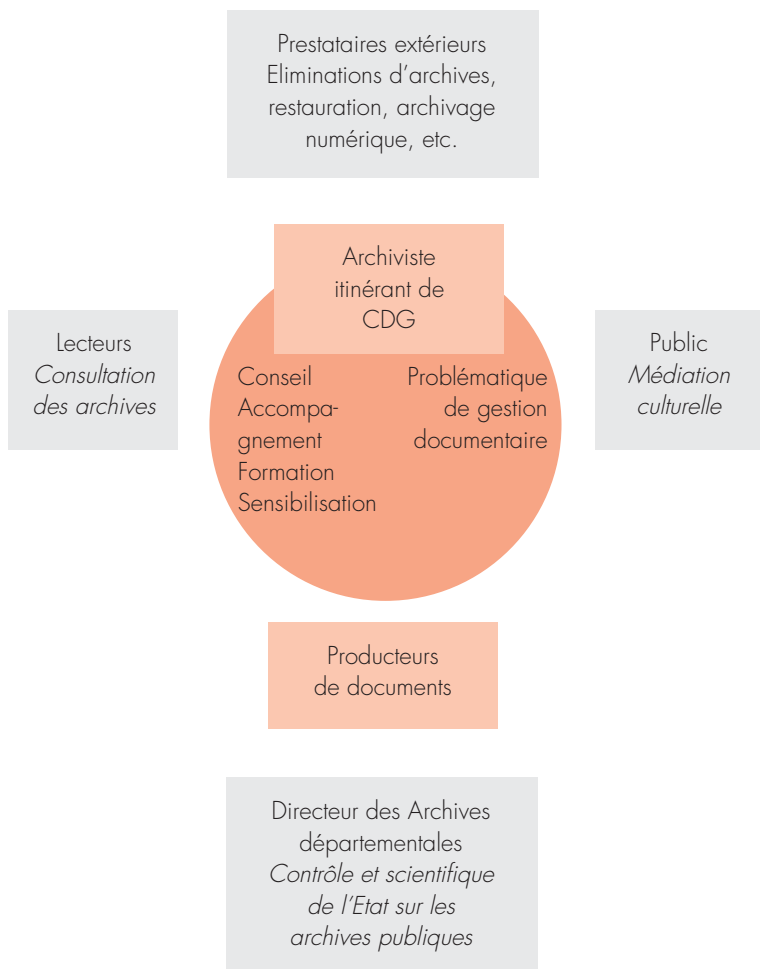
Prestataires extérieurs
Eliminations d’archives, restauration, archivage numérique, etc.

Archiviste itinérant de CDG

Lecteurs
*Consultation des archives*

Conseil
Accompagnement
Formation
Sensibilisation

Problématique de gestion documentaire

Public
*Médiation culturelle*

Producteurs de documents

Directeur des Archives départementales
*Contrôle et scientifique de l’Etat sur les archives publiques*